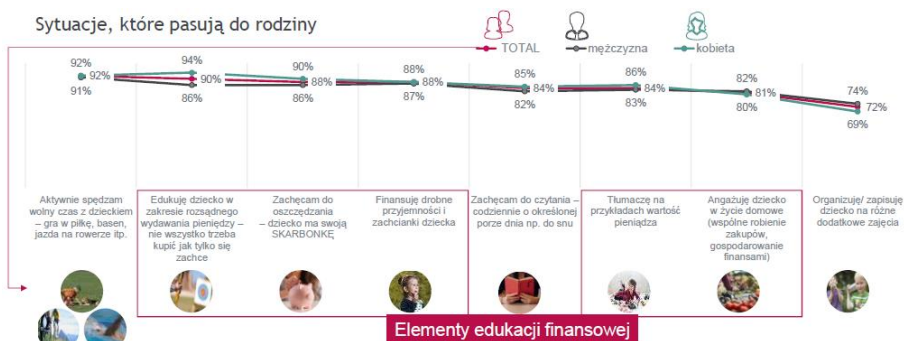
Sytuacje, które pasują do rodziny

TOTAL
mężczyzna
kobieta

92%
92%
91%

94%
90%
86%

90%
88%
86%

88%
88%
87%

85%
84%
82%

86%
84%
83%

82%
81%
80%

74%
72%
69%

Aktywnie spędzam wolny czas z dzieckiem – gra w piłkę, basen, jazda na rowerze itp.

Edukuję dziecko w zakresie rozsądnego wydawania pieniędzy – nie wszystko trzeba kupić jak tylko się zachce

Zachęcam do oszczędzania – dziecko ma swoją SKARBONKĘ

Finansuję drobne przyjemności i zachcianki dziecka

Zachęcam do czytania – codziennie o określonej porze dnia np. do snu

Tłumaczę na przykładach wartość pieniądza

Angażuję dziecko w życie domowe (wspólne robienie zakupów, gospodarowanie finansami)

Organizuję/ zapisuję dziecko na różne dodatkowe zajęcia

Elementy edukacji finansowej